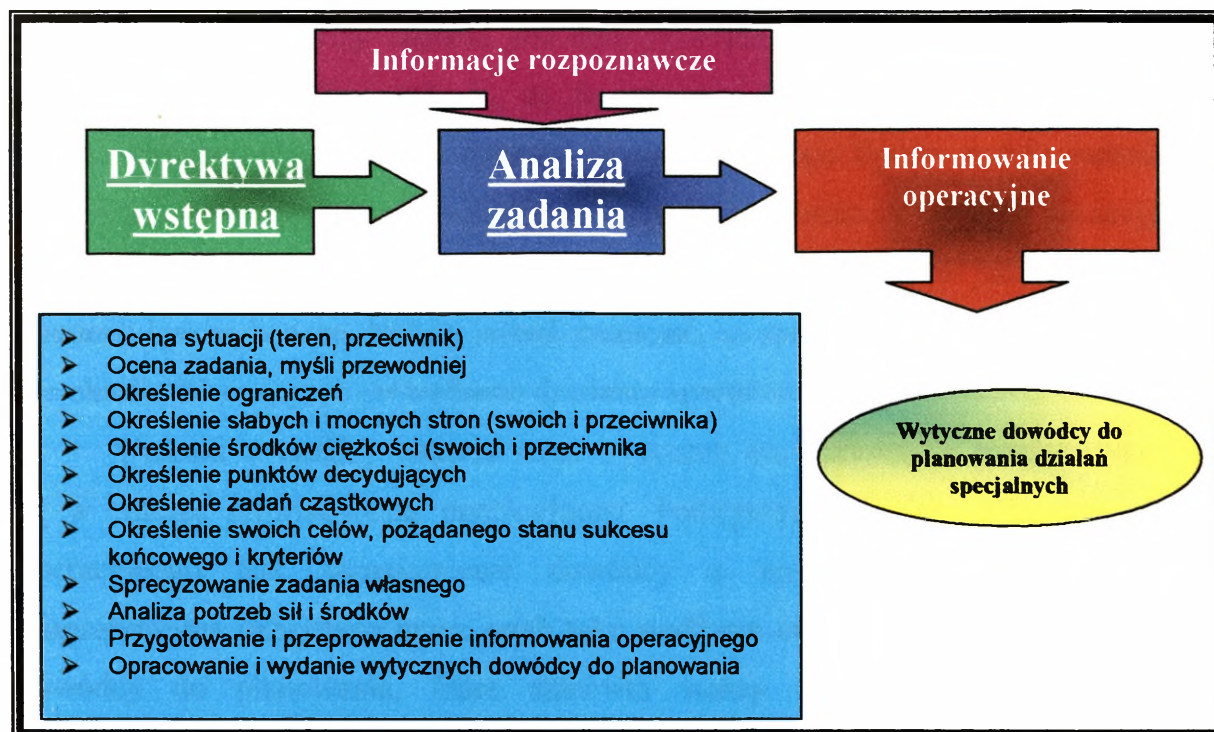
Informacje rozpoznawcze

Dyrektywa wstępna

Analiza zadania

Informowanie operacyjne

- Ocena sytuacji (teren, przeciwnik)
- Ocena zadania, myśli przewodniej
- Określenie ograniczeń
- Określenie słabych i mocnych stron (swoich i przeciwnika)
- Określenie środków ciężkości (swoich i przeciwnika
- Określenie punktów decydujących
- Określenie zadań cząstkowych
- Określenie swoich celów, pożądanego stanu sukcesu końcowego i kryteriów
- Sprecyzowanie zadania własnego
- Analiza potrzeb sił i środków
- Przygotowanie i przeprowadzenie informowania operacyjnego
- Opracowanie i wydanie wytycznych dowódcy do planowania

Wytyczne dowódcy do planowania działań specjalnych